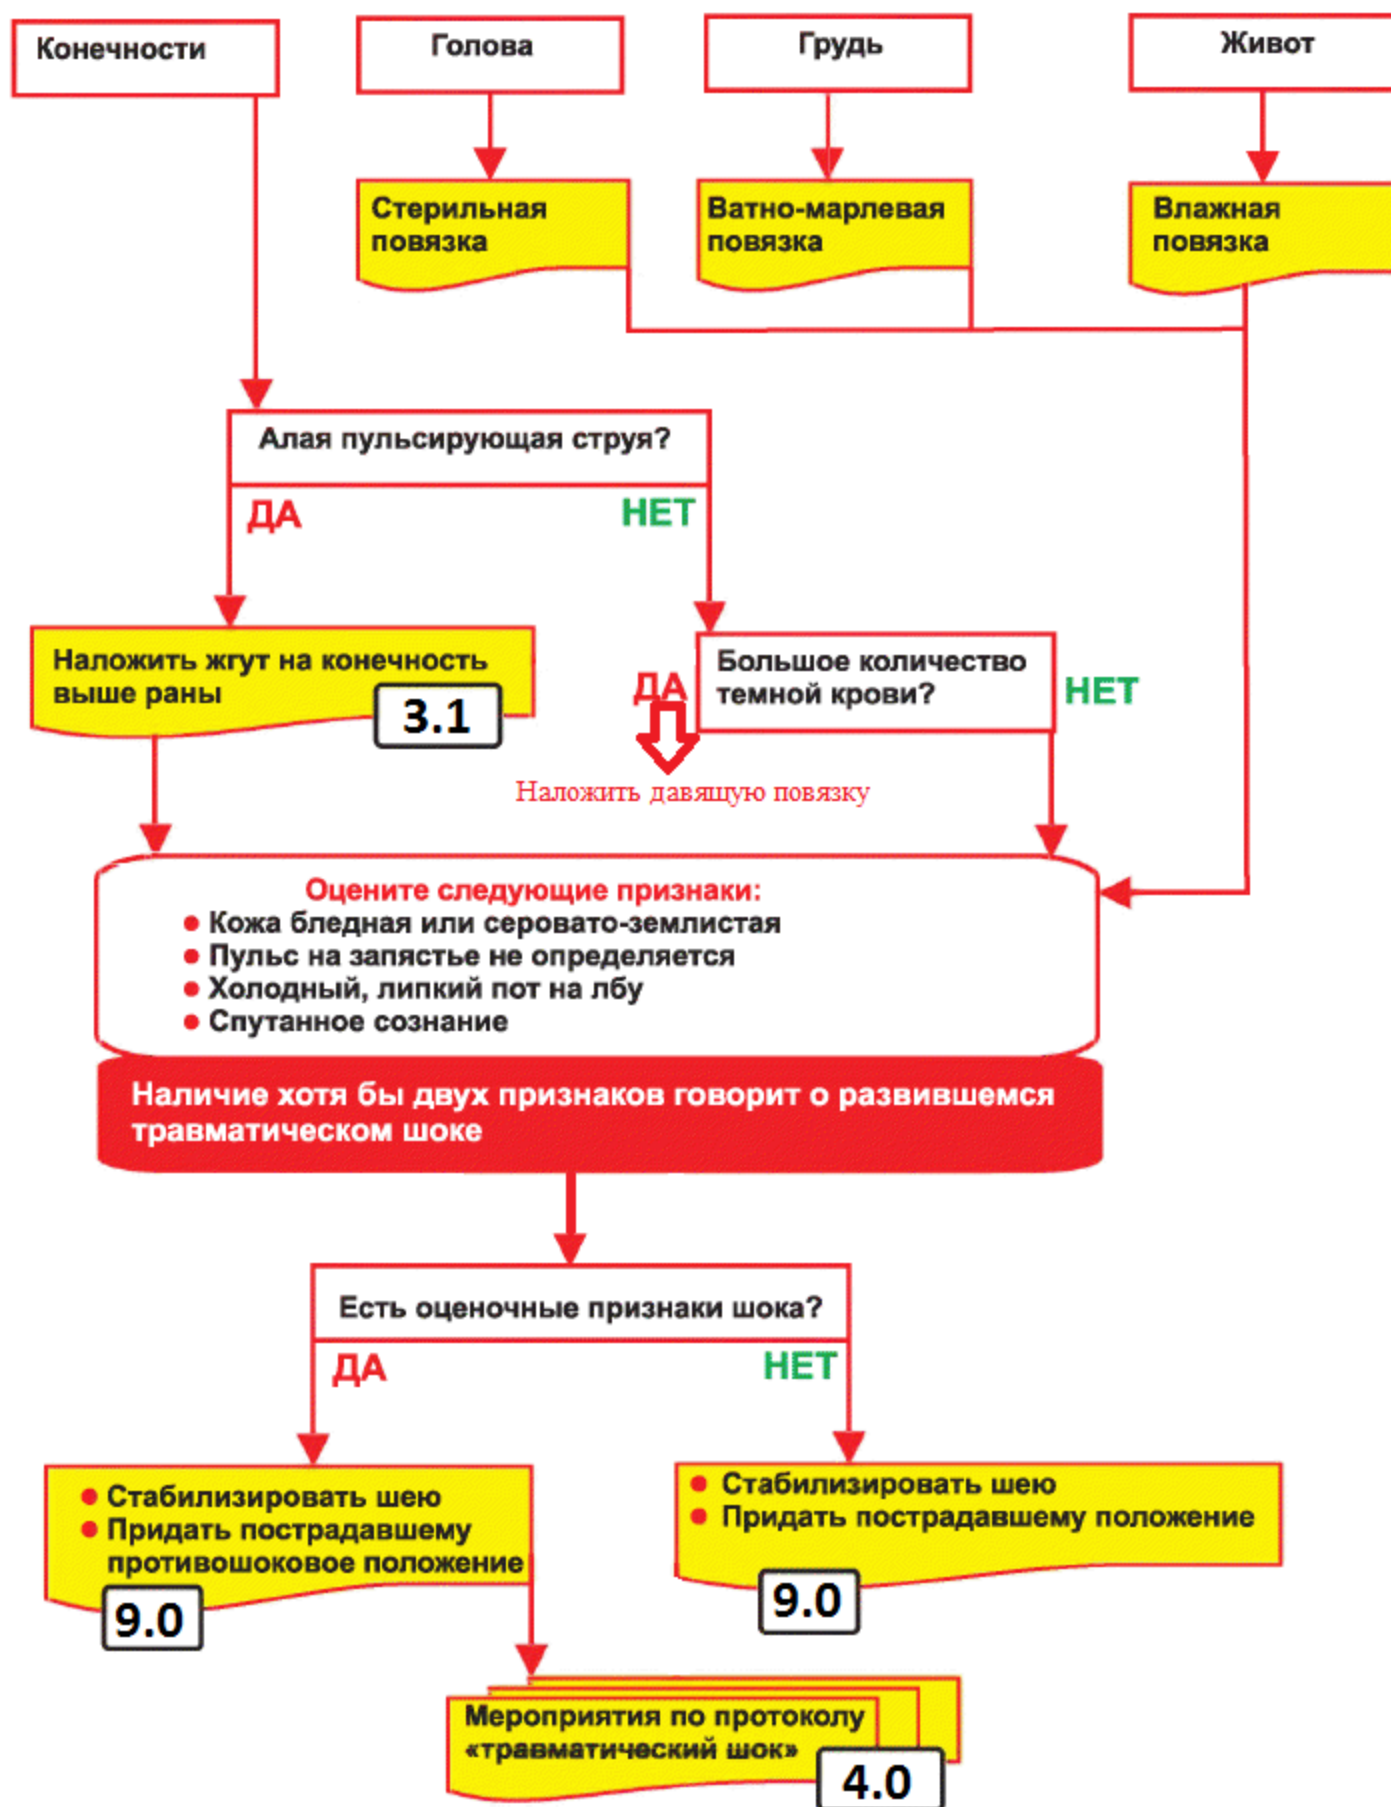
Конечности

Голова

Грудь

Живот

Стерильная повязка

Ватно-марлевая повязка

Влажная повязка

Алая пульсирующая струя?

ДА

НЕТ

Наложить жгут на конечность выше раны

3.1

ДА

Большое количество темной крови?

НЕТ

Наложить давящую повязку

Оцените следующие признаки:
• Кожа бледная или серовато-землистая
• Пульс на запястье не определяется
• Холодный, липкий пот на лбу
• Спутанное сознание

Наличие хотя бы двух признаков говорит о развившемся травматическом шоке

Есть оценочные признаки шока?

ДА

НЕТ

• Стабилизировать шею
• Придать пострадавшему противошоковое положение

9.0

• Стабилизировать шею
• Придать пострадавшему положение

9.0

Мероприятия по протоколу «травматический шок»

4.0